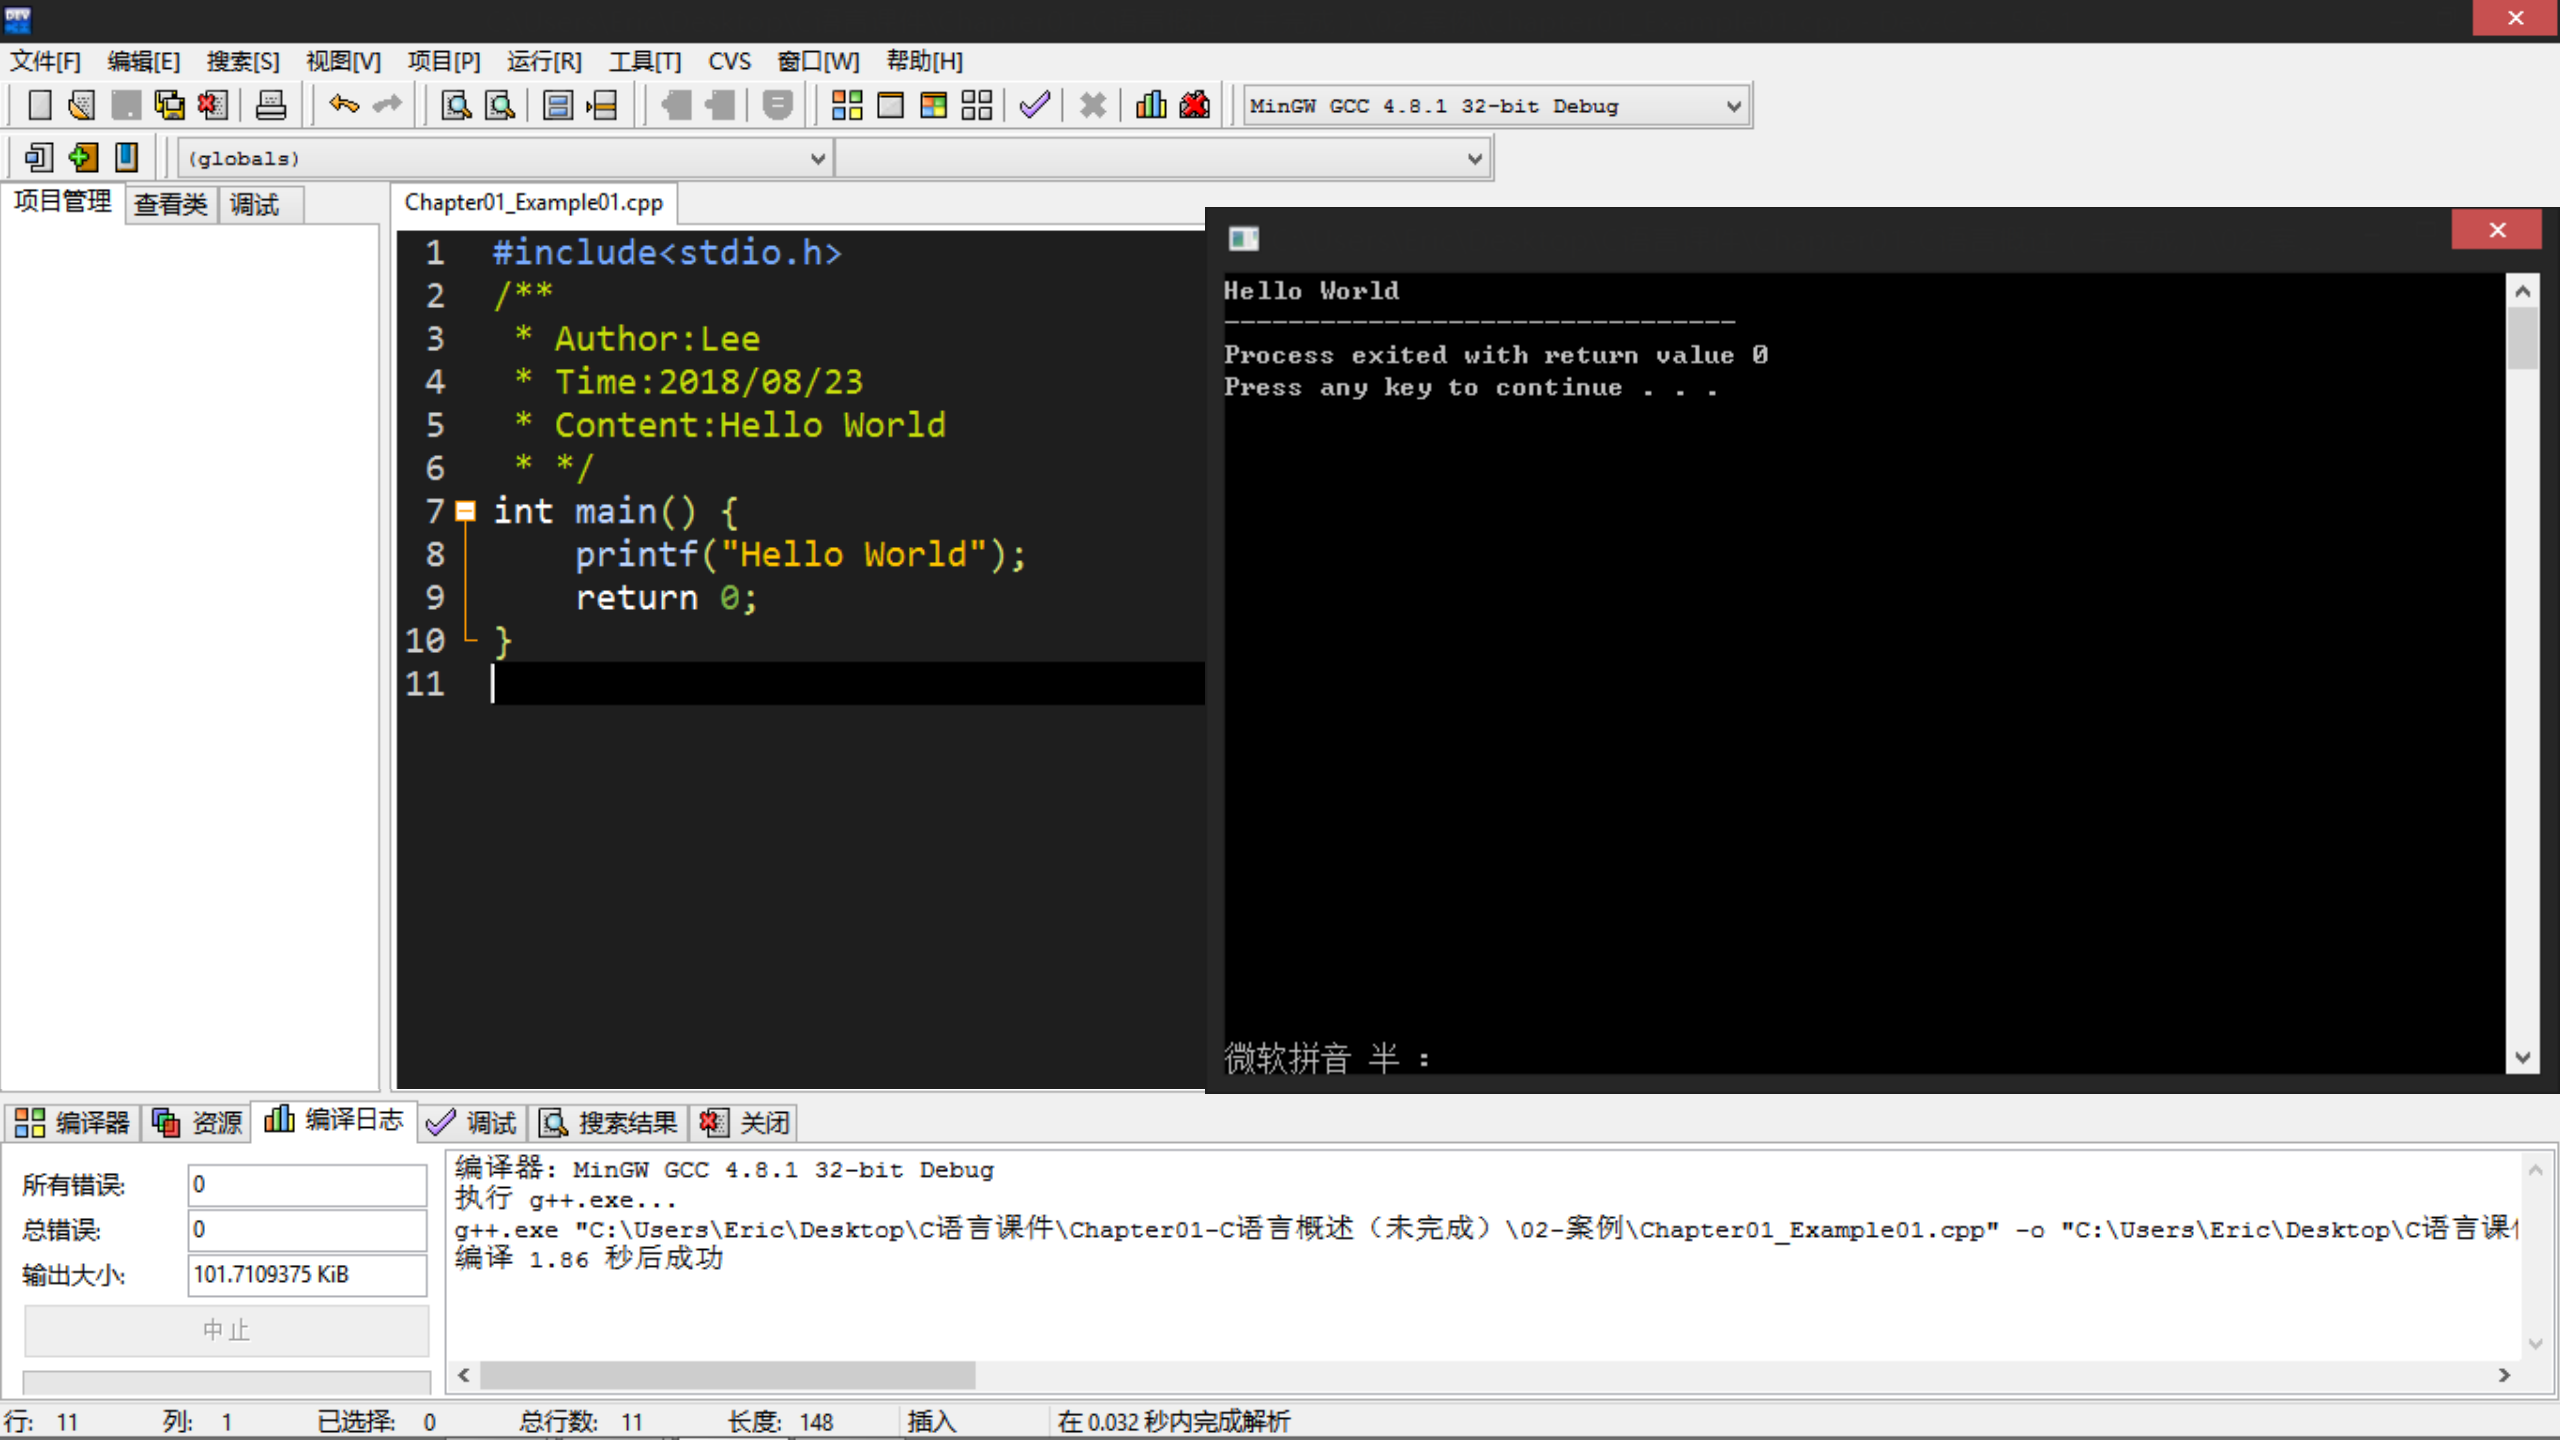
文件[F] 编辑[E] 搜索[S] 视图[V] 项目[P] 运行[R] 工具[T] CVS 窗口[W] 帮助[H]

MinGW GCC 4.8.1 32-bit Debug

(globals)

项目管理 查看类 调试

Chapter01_Example01.cpp

1 #include<stdio.h>
2 /**
3  * Author:Lee
4  * Time:2018/08/23
5  * Content:Hello World
6  * */
7 int main() {
8     printf("Hello World");
9     return 0;
10 }
11

Hello World
--------------------------------
Process exited with return value 0
Press any key to continue . . .

微软拼音 半 :

编译器 资源 编译日志 调试 搜索结果 关闭

所有错误: 0
总错误: 0
输出大小: 101.7109375 KiB
中止

编译器: MinGW GCC 4.8.1 32-bit Debug
执行 g++.exe...
g++.exe "C:\Users\Eric\Desktop\C语言课件\Chapter01-C语言概述（未完成）\02-案例\Chapter01_Example01.cpp" -o "C:\Users\Eric\Desktop\C语言课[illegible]
编译 1.86 秒后成功

行: 11 列: 1 已选择: 0 总行数: 11 长度: 148 插入 在 0.032 秒内完成解析